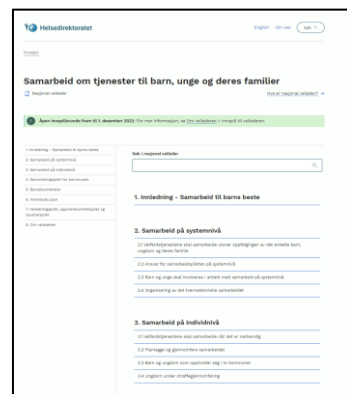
Helsedirektoratet

English Om oss Søk

Forsiden

Samarbeid om tjenester til barn, unge og deres familier

Nasjonal veileder

Hva er nasjonal veileder?

Åpen innspillsrunde frem til 1. desember 2022. For mer informasjon, se Om veilederen > Innspill til veilederen.

1. Innledning – Samarbeid til barns beste
2. Samarbeid på systemnivå
3. Samarbeid på individnivå
4. Barnekoordinator for kommunen
5. Barnekoordinator
6. Individuell plan
7. Helsetjenester, oppmerksomhet og taushetsplikt
8. Om veilederen

Søk i nasjonal veileder

1. Innledning – Samarbeid til barns beste

2. Samarbeid på systemnivå

2.1 Velferdstjenestene skal samarbeide utover oppfølgingen av det enkelte barn, ungdom og deres familie

2.2 Ansvar for samarbeidsplikten på systemnivå

2.3 Barn og unge skal involveres i arbeid med samarbeid på systemnivå

2.4 Organisering av det tverrsektorielle samarbeidet

3. Samarbeid på individnivå

3.1 Velferdstjenestene skal samarbeide når det er nødvendig

3.2 Planlegge og gjennomføre samarbeidet

3.3 Barn og ungdom som oppholder seg i to kommuner

3.4 Ungdom under straffegjennomføring